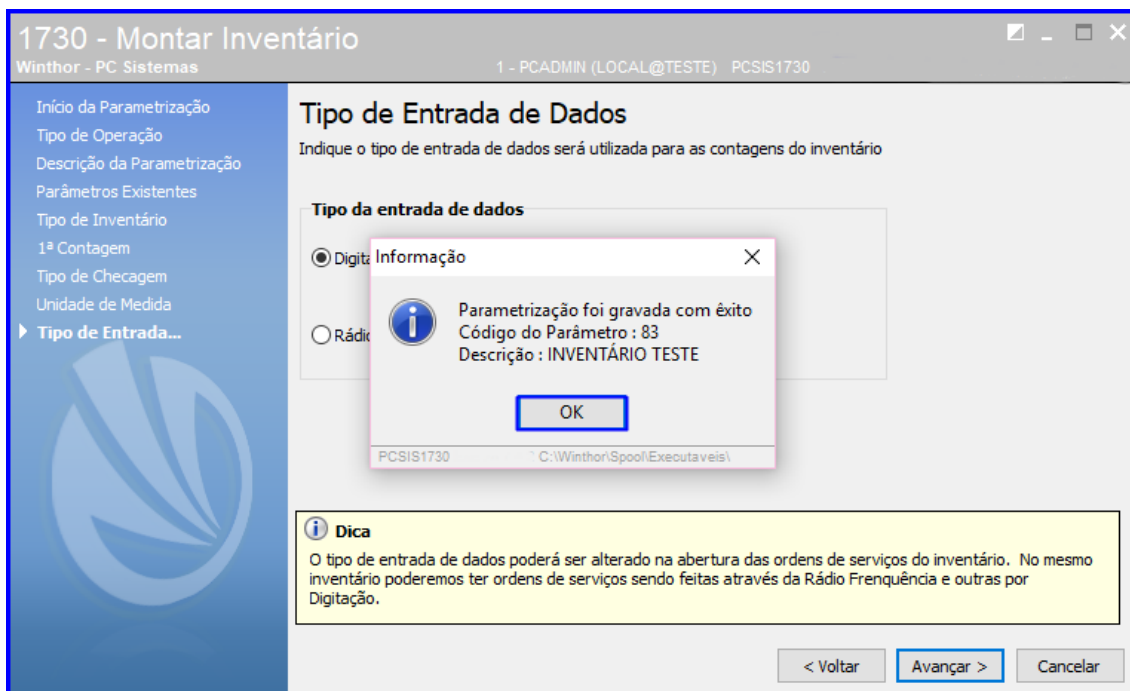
1730 - Montar Inventário
Winthor - PC Sistemas
1 - PCADMIN (LOCAL@TESTE) PCSIS1730

Início da Parametrização
Tipo de Operação
Descrição da Parametrização
Parâmetros Existentes
Tipo de Inventário
1ª Contagem
Tipo de Checagem
Unidade de Medida
Tipo de Entrada...

Tipo de Entrada de Dados
Indique o tipo de entrada de dados será utilizada para as contagens do inventário

Tipo da entrada de dados
Digita
Rádio

Informação
Parametrização foi gravada com êxito
Código do Parâmetro : 83
Descrição : INVENTÁRIO TESTE
OK
PCSIS1730 C:\Winthor\Spool\Executaveis\

Dica
O tipo de entrada de dados poderá ser alterado na abertura das ordens de serviços do inventário. No mesmo inventário poderemos ter ordens de serviços sendo feitas através da Rádio Frenquência e outras por Digitação.

< Voltar
Avançar >
Cancelar